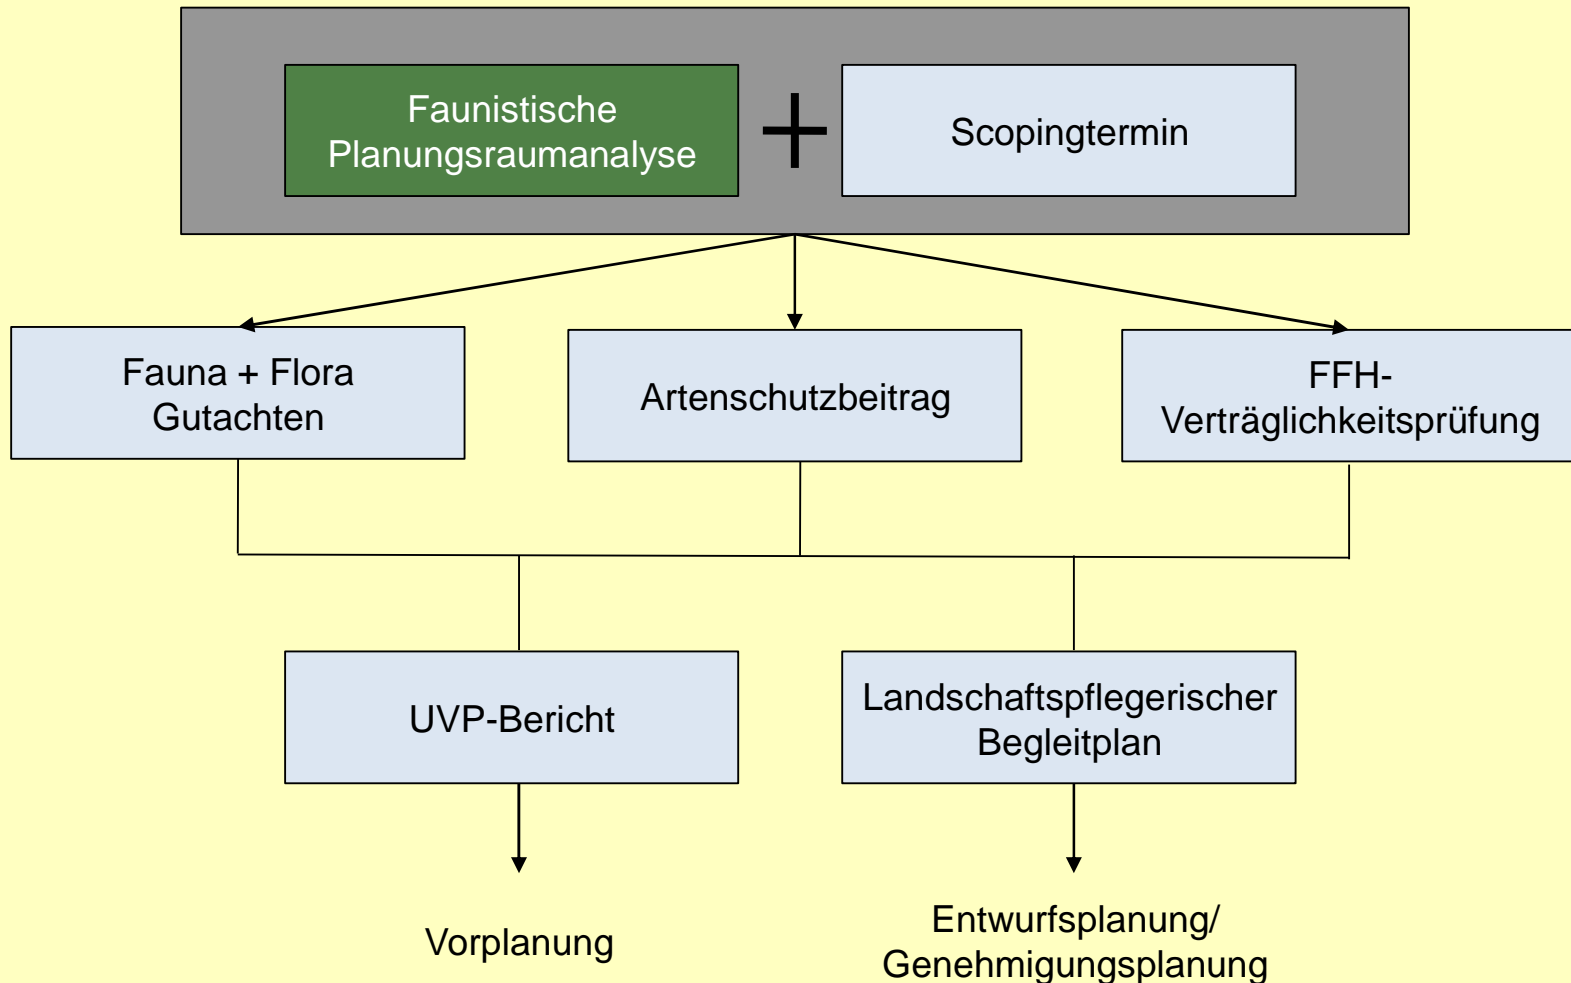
Faunistische Planungsraumanalyse

+

Scopingtermin

Fauna + Flora Gutachten

Artenschutzbeitrag

FFH-Verträglichkeitsprüfung

UVP-Bericht

Landschaftspflegerischer Begleitplan

Vorplanung

Entwurfsplanung/ Genehmigungsplanung